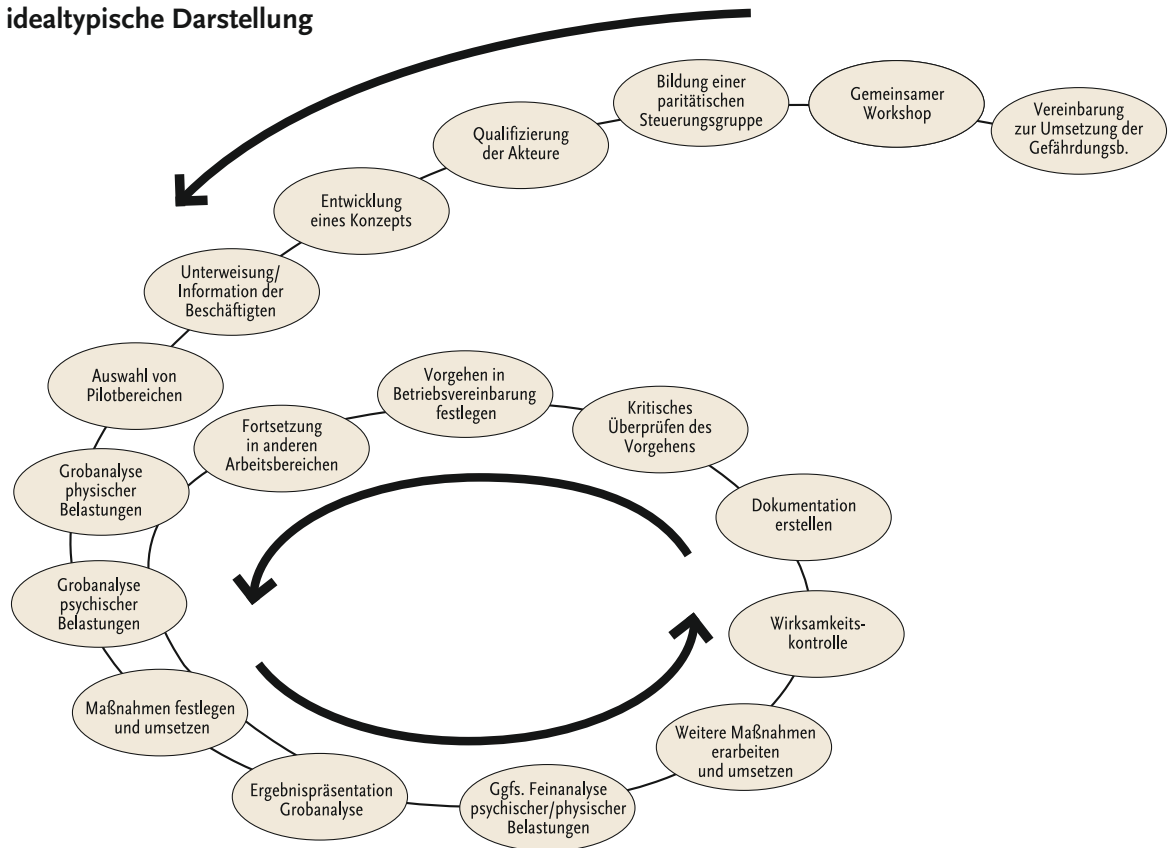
idealtypische Darstellung

Vereinbarung zur Umsetzung der Gefährdungsb.

Gemeinsamer Workshop

Bildung einer paritätischen Steuerungsgruppe

Qualifizierung der Akteure

Entwicklung eines Konzepts

Unterweisung/ Information der Beschäftigten

Auswahl von Pilotbereichen

Grobanalyse physischer Belastungen

Grobanalyse psychischer Belastungen

Maßnahmen festlegen und umsetzen

Ergebnispräsentation Grobanalyse

Ggfs. Feinanalyse psychischer/physischer Belastungen

Weitere Maßnahmen erarbeiten und umsetzen

Wirksamkeitskontrolle

Dokumentation erstellen

Kritisches Überprüfen des Vorgehens

Vorgehen in Betriebsvereinbarung festlegen

Fortsetzung in anderen Arbeitsbereichen